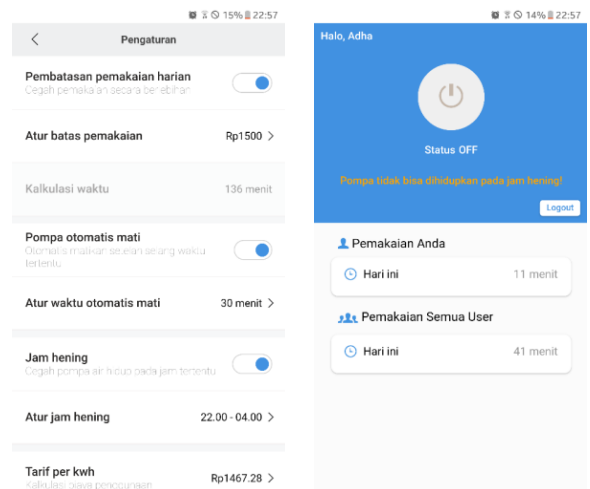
15% 22:57

Pengaturan

Pembatasan pemakaian harian
Cegah pemakaian secara berlebihan

Atur batas pemakaian Rp1500

Kalkulasi waktu 136 menit

Pompa otomatis mati
Otomatis matikan setelah selang waktu tertentu

Atur waktu otomatis mati 30 menit

Jam hening
Cegah pompa air hidup pada jam tertentu

Atur jam hening 22.00 - 04.00

Tarif per kwh
Kalkulasi biaya penggunaan Rp1467.28

14% 22:57

Halo, Adha

Status OFF

Pompa tidak bisa dihidupkan pada jam hening!

Logout

Pemakaian Anda

Hari ini 11 menit

Pemakaian Semua User

Hari ini 41 menit